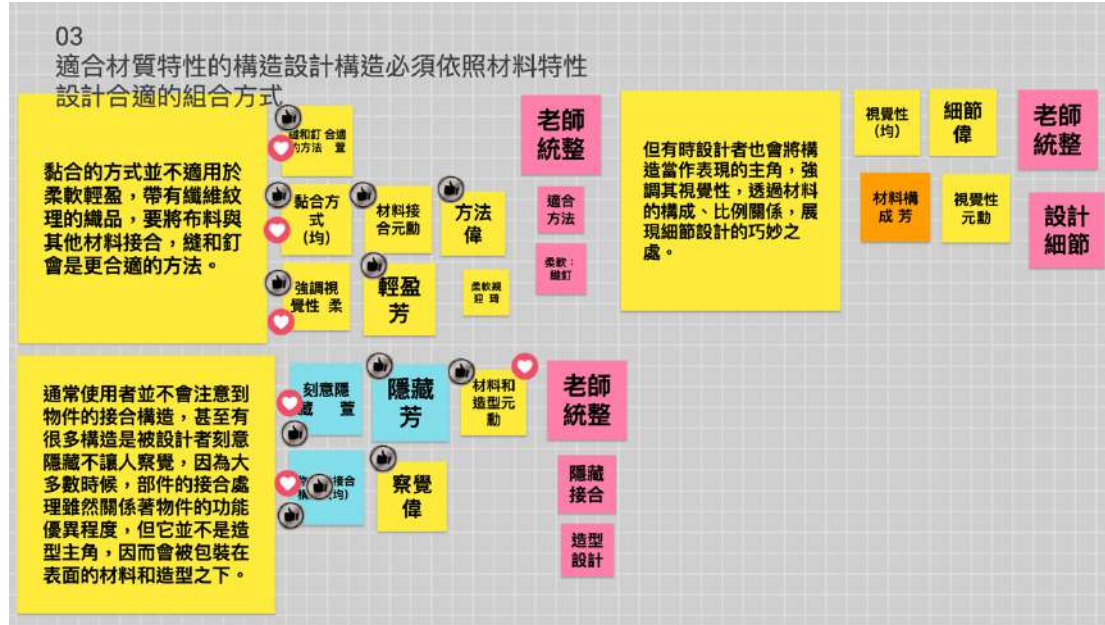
03
適合材質特性的構造設計構造必須依照材料特性設計合適的組合方式

黏合的方式並不適用於柔軟輕盈，帶有纖維紋理的織品，要將布料與其他材料接合，縫和釘會是更合適的方法。

縫和釘 合適的方法 萱

黏合方式 (均)

材料接合元勳

方法 偉

強調視覺性 柔

輕盈 芳

柔軟親膚 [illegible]

老師統整

適合方法

柔軟：縫釘

但有時設計者也會將構造當作表現的主角，強調其視覺性，透過材料的構成、比例關係，展現細節設計的巧妙之處。

視覺性 (均)

細節 偉

老師統整

材料構成 芳

視覺性 元勳

設計細節

通常使用者並不會注意到物件的接合構造，甚至有很多構造是被設計者刻意隱藏不讓人察覺，因為大多數時候，部件的接合處理雖然關係著物件的功能優異程度，但它並不是造型主角，因而會被包裝在表面的材料和造型之下。

刻意隱藏 萱

隱藏 芳

材料和造型元勳

老師統整

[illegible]接合構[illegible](均)

察覺 偉

隱藏接合

造型設計